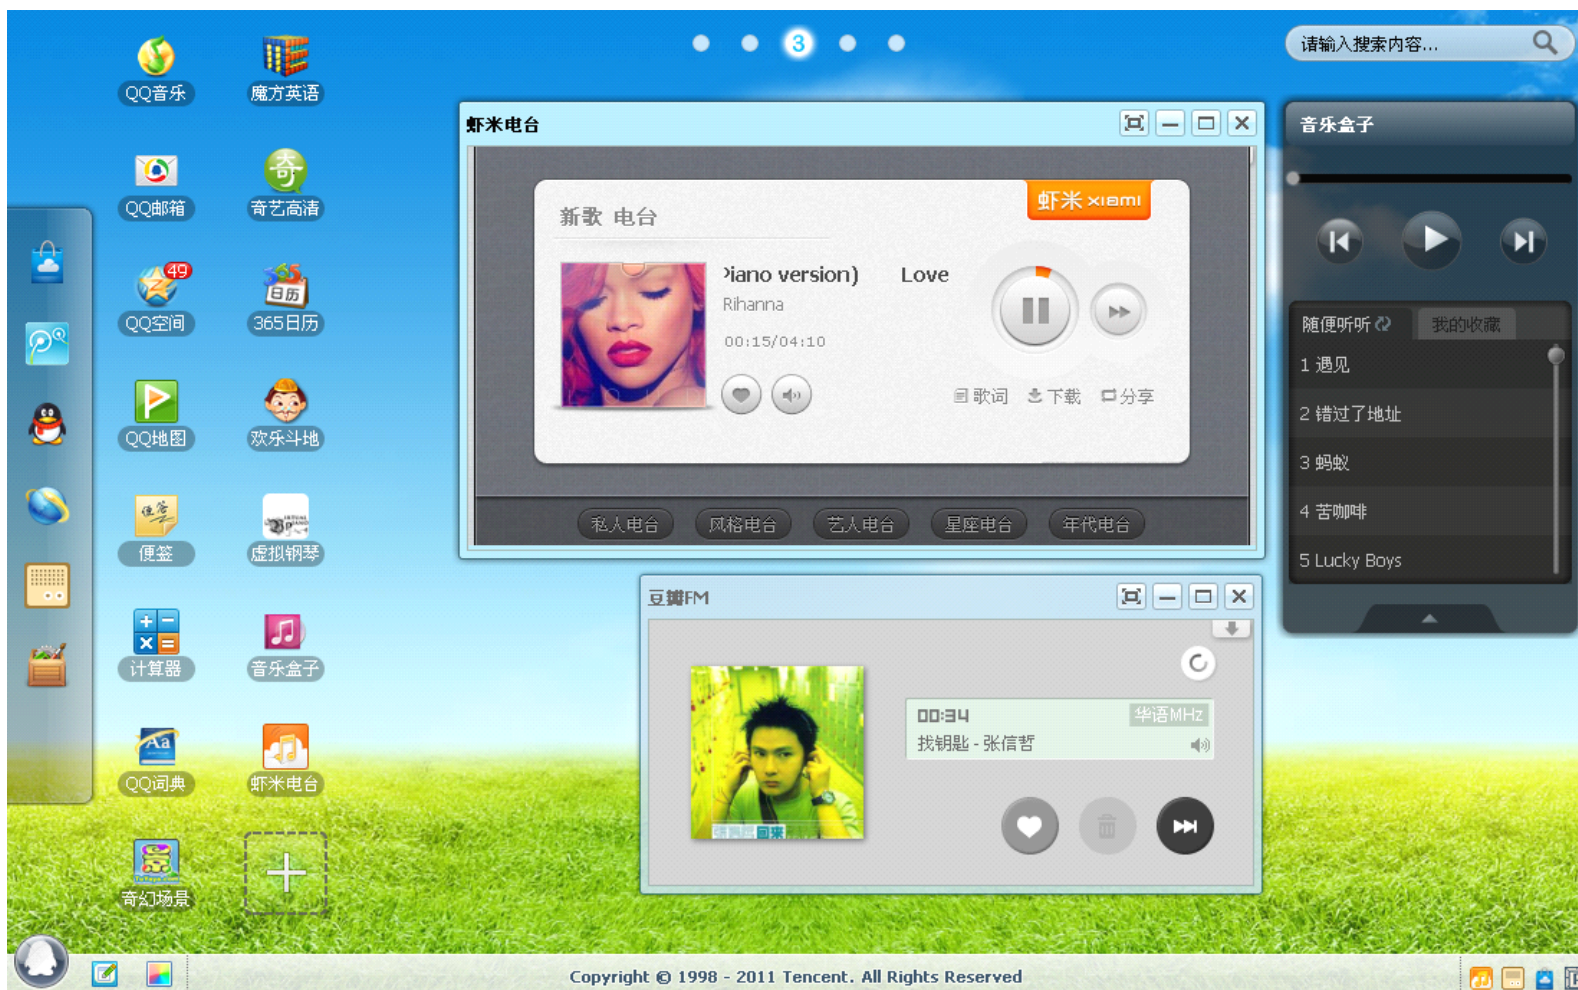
QQ音乐
魔方英语
QQ邮箱
奇艺高清
49
QQ空间
365日历
QQ地图
欢乐斗地
便签
虚拟钢琴
计算器
音乐盒子
QQ词典
虾米电台
奇幻场景

3

请输入搜索内容...

虾米电台
新歌 电台
虾米 xiami
›iano version) Love
Rihanna
00:15/04:10
歌词 下载 分享
私人电台 风格电台 艺人电台 星座电台 年代电台

音乐盒子
随便听听 我的收藏
1 遇见
2 错过了地址
3 蚂蚁
4 苦咖啡
5 Lucky Boys

豆瓣FM
00:34 华语MHz
找钥匙 - 张信哲

Copyright © 1998 - 2011 Tencent. All Rights Reserved